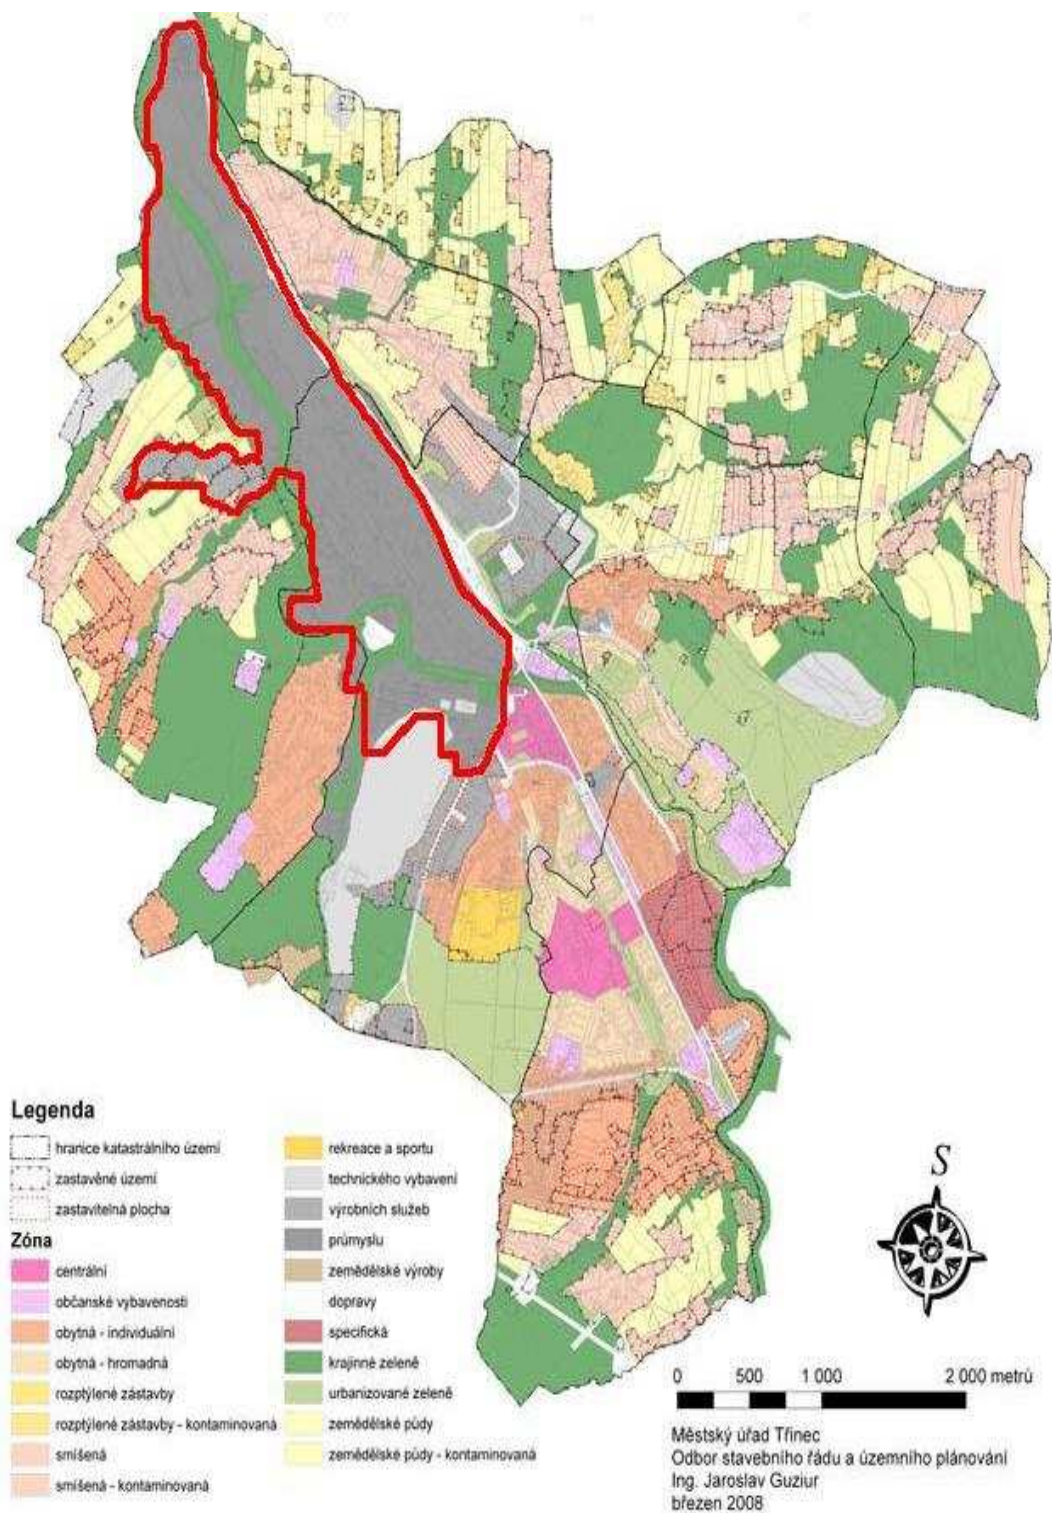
Legenda

hranice katastrálního území
zastavěné území
zastavitelná plocha

Zóna

centrální
občanské vybavenosti
obytná - individuální
obytná - hromadná
rozptýlené zástavby
rozptýlené zástavby - kontaminovaná
smíšená
smíšená - kontaminovaná

rekreace a sportu
technického vybavení
výrobních služeb
průmyslu
zemědělské výroby
dopravy
specifická
krajinné zeleně
urbanizované zeleně
zemědělské půdy
zemědělské půdy - kontaminovaná

S

0 500 1 000 2 000 metrů

Městský úřad Třinec
Odbor stavebního řádu a územního plánování
Ing. Jaroslav Guziur
březen 2008